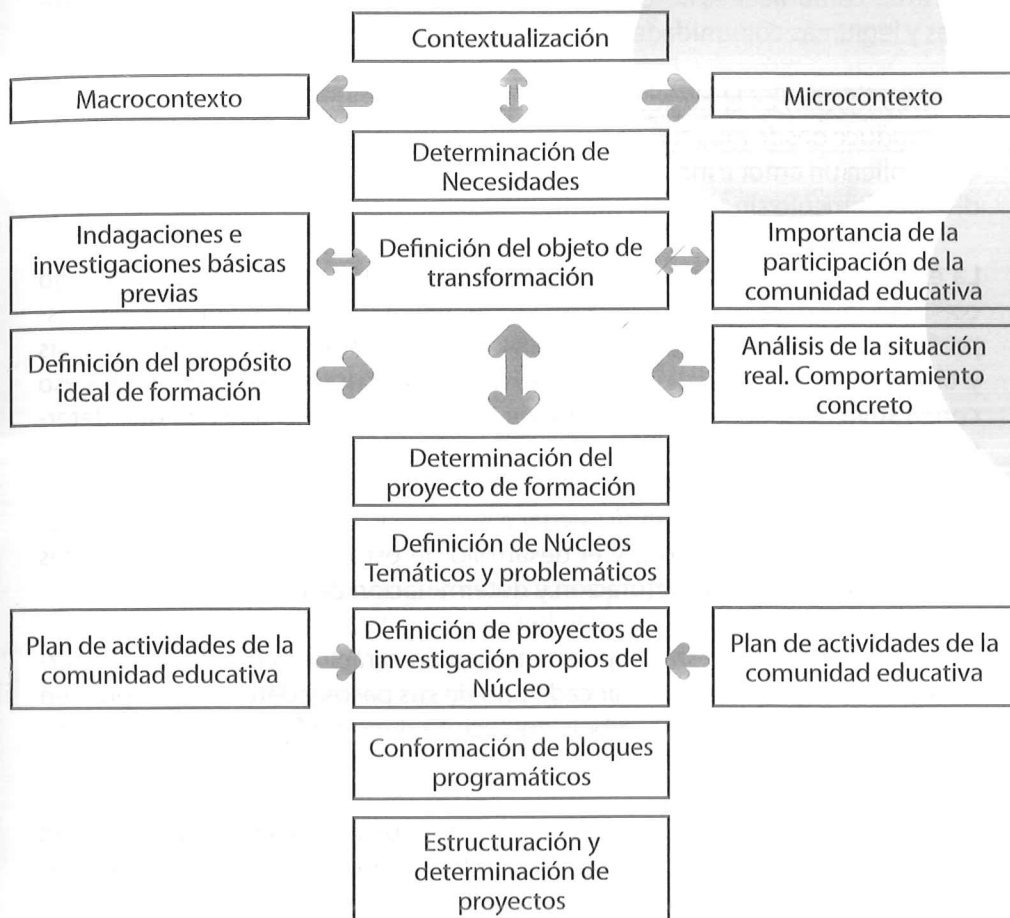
Contextualización

Macrocontexto

Microcontexto

Determinación de Necesidades

Indagaciones e investigaciones básicas previas

Definición del objeto de transformación

Importancia de la participación de la comunidad educativa

Definición del propósito ideal de formación

Análisis de la situación real. Comportamiento concreto

Determinación del proyecto de formación

Definición de Núcleos Temáticos y problemáticos

Plan de actividades de la comunidad educativa

Definición de proyectos de investigación propios del Núcleo

Plan de actividades de la comunidad educativa

Conformación de bloques programáticos

Estructuración y determinación de proyectos